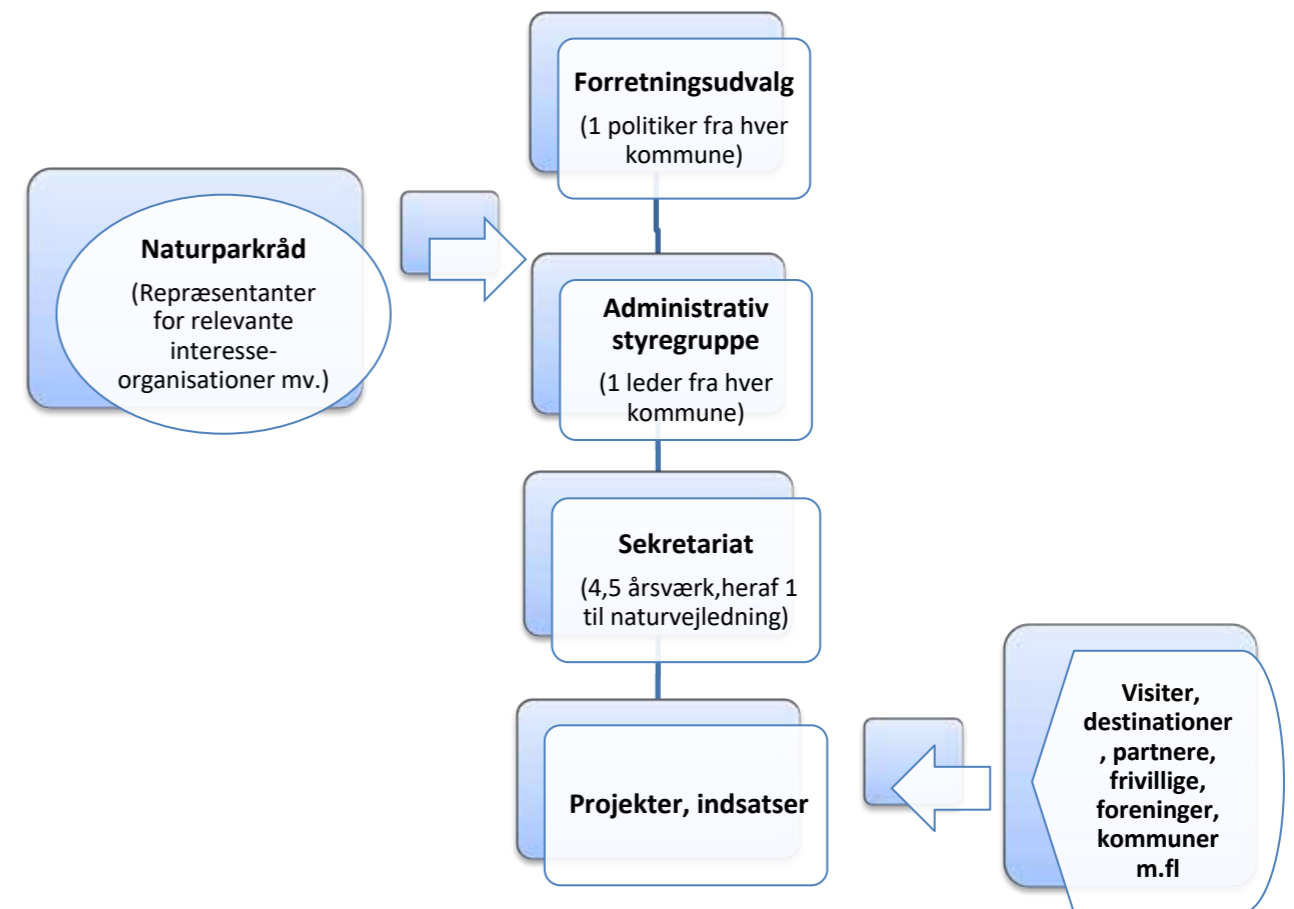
Forretningsudvalg

(1 politiker fra hver kommune)

Naturparkråd

(Repræsentanter for relevante interesse-organisationer mv.)

Administrativ styregruppe

(1 leder fra hver kommune)

Sekretariat

(4,5 årsværk,heraf 1 til naturvejledning)

Projekter, indsatser

Visiter, destinationer , partnere, frivillige, foreninger, kommuner m.fl